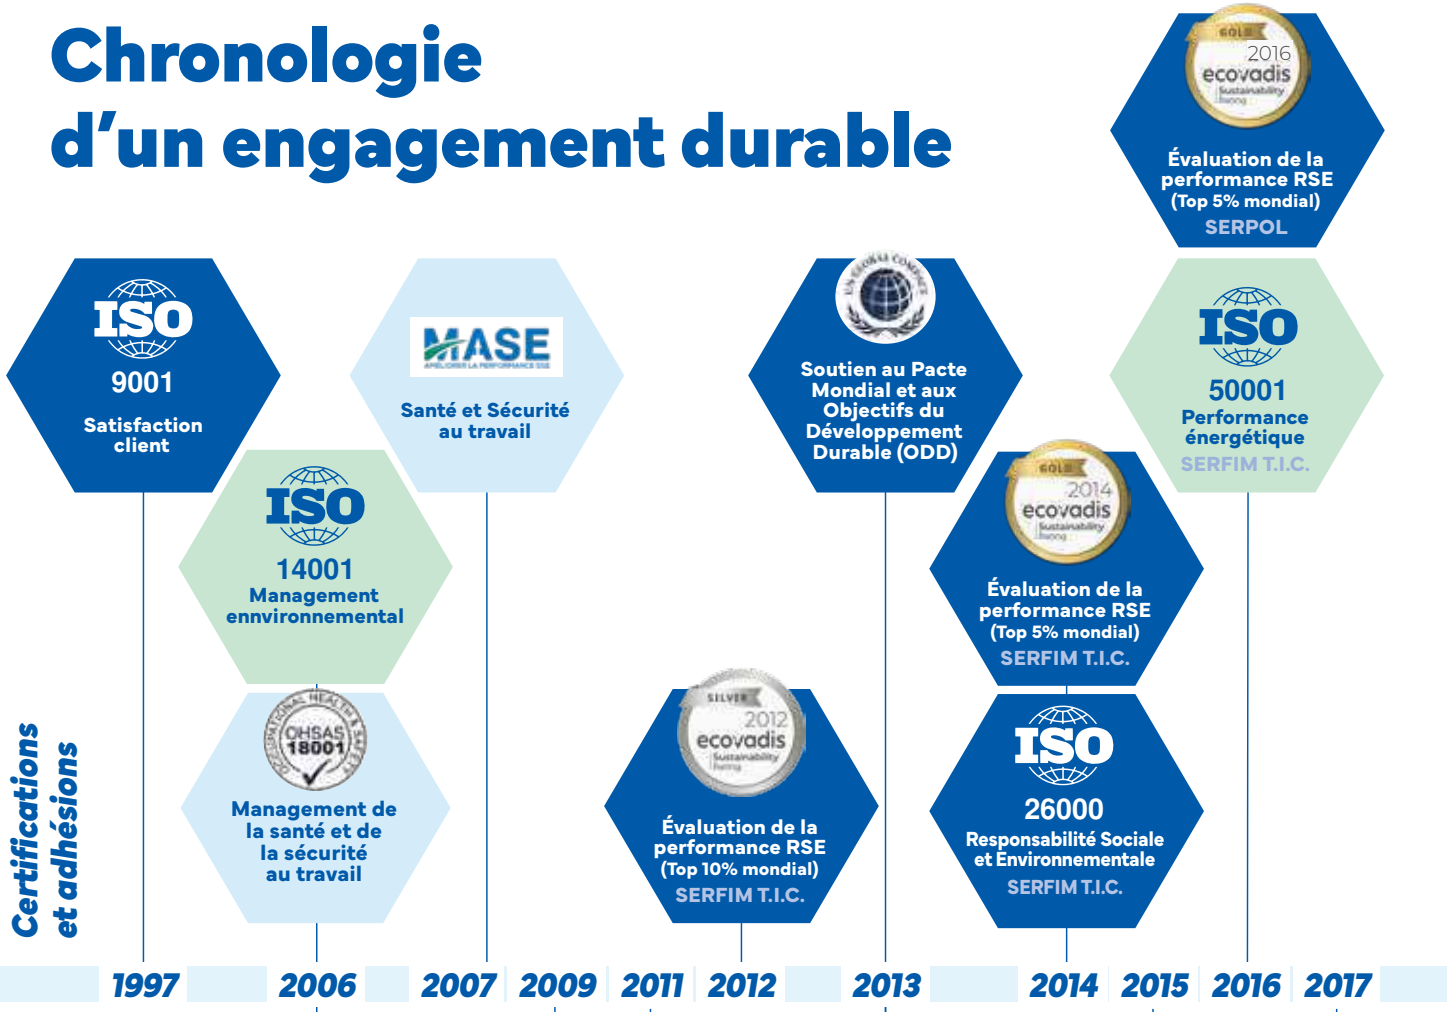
Chronologie d’un engagement durable

Certifications et adhésions

ISO 9001
Satisfaction client

ISO 14001
Management envrironnemental

OHSAS 18001 OCCUPATIONAL HEALTH & SAFETY
Management de la santé et de la sécurité au travail

MASE AMÉLIORER LA PERFORMANCE SSE
Santé et Sécurité au travail

SILVER 2012 ecovadis Sustainability Rating
Évaluation de la performance RSE (Top 10% mondial)
SERFIM T.I.C.

UN GLOBAL COMPACT
Soutien au Pacte Mondial et aux Objectifs du Développement Durable (ODD)

GOLD 2014 ecovadis Sustainability Rating
Évaluation de la performance RSE (Top 5% mondial)
SERFIM T.I.C.

ISO 26000
Responsabilité Sociale et Environnementale
SERFIM T.I.C.

GOLD 2016 ecovadis Sustainability Rating
Évaluation de la performance RSE (Top 5% mondial)
SERPOL

ISO 50001
Performance énergétique
SERFIM T.I.C.

1997 2006 2007 2009 2011 2012 2013 2014 2015 2016 2017